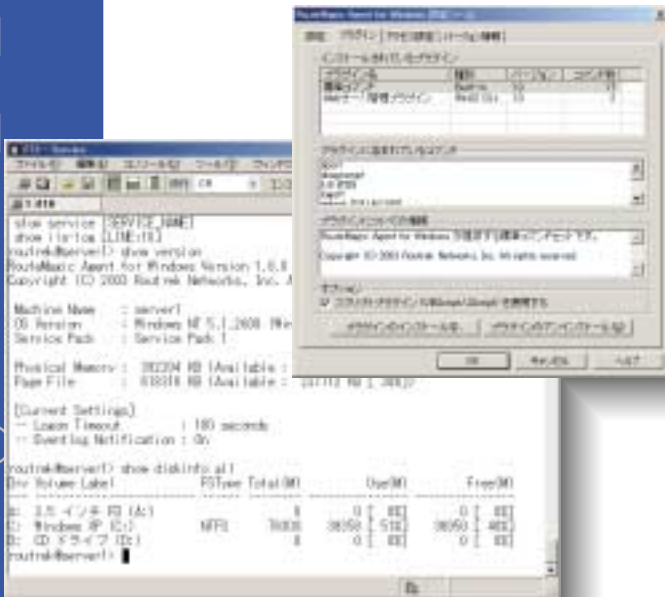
show service [SERVICE_NAME]
show ilrton [LINE:(0)]
routrek@server1> show version
RouteMagic Agent for Windows Version 1.0.0
Copyright (C) 2003 Routrek Networks, Inc.

Machine Name : server1
OS Version : Windows NT 5.1.2600
Service Pack : Service Pack 1

Physical Memory : 392304 KB (Available :
Page File : 938316 KB (Available :

[Current Settings]
-- Logon Timeout : 180 seconds
-- EventLog Notification : On

routrek@server1> show diskinfo all
Drv Volume Label FSType Total(M) Use(M) Free(M)

A: 3.5 インチ FD (A:) 0 0 [ 0%] 0 [ 0%]
C: Windows XP (C:) NTFS 76000 38050 [ 51%] 38050 [ 49%]
D: CD ドライブ (D:) 0 0 [ 0%] 0 [ 0%]
routrek@server1>

RouteMagic Agent for Windows のプロパティ
インストールされているプラグイン
プラグインに含まれているコマンド
プラグインについての情報
RouteMagic Agent for Windows 用標準プラグインです。
Copyright (C) 2003 Routrek Networks, Inc. All rights reserved.
プラグインのインストール(I)...
プラグインのアンインストール(U)
OK
キャンセル
ヘルプ